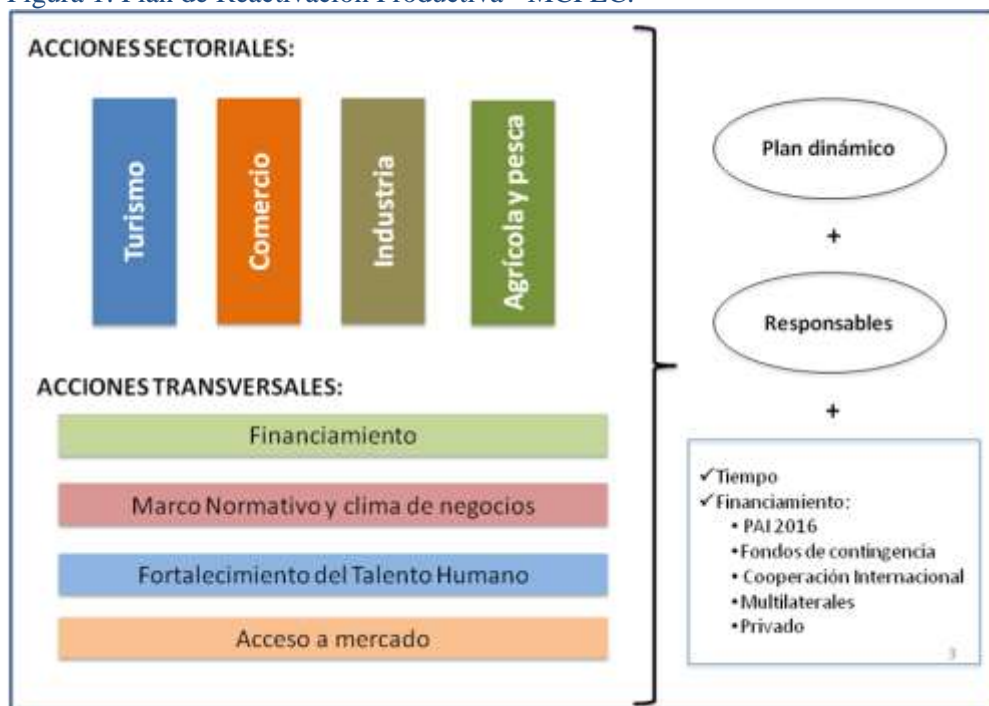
Figura 1: Plan de Reactivación Productiva - MCPEC.

ACCIONES SECTORIALES:

Turismo

Comercio

Industria

Agrícola y pesca

ACCIONES TRANSVERSALES:

Financiamiento

Marco Normativo y clima de negocios

Fortalecimiento del Talento Humano

Acceso a mercado

Plan dinámico

+

Responsables

+

✓Tiempo
✓Financiamiento:
• PAI 2016
• Fondos de contingencia
• Cooperación Internacional
• Multilaterales
• Privado

3